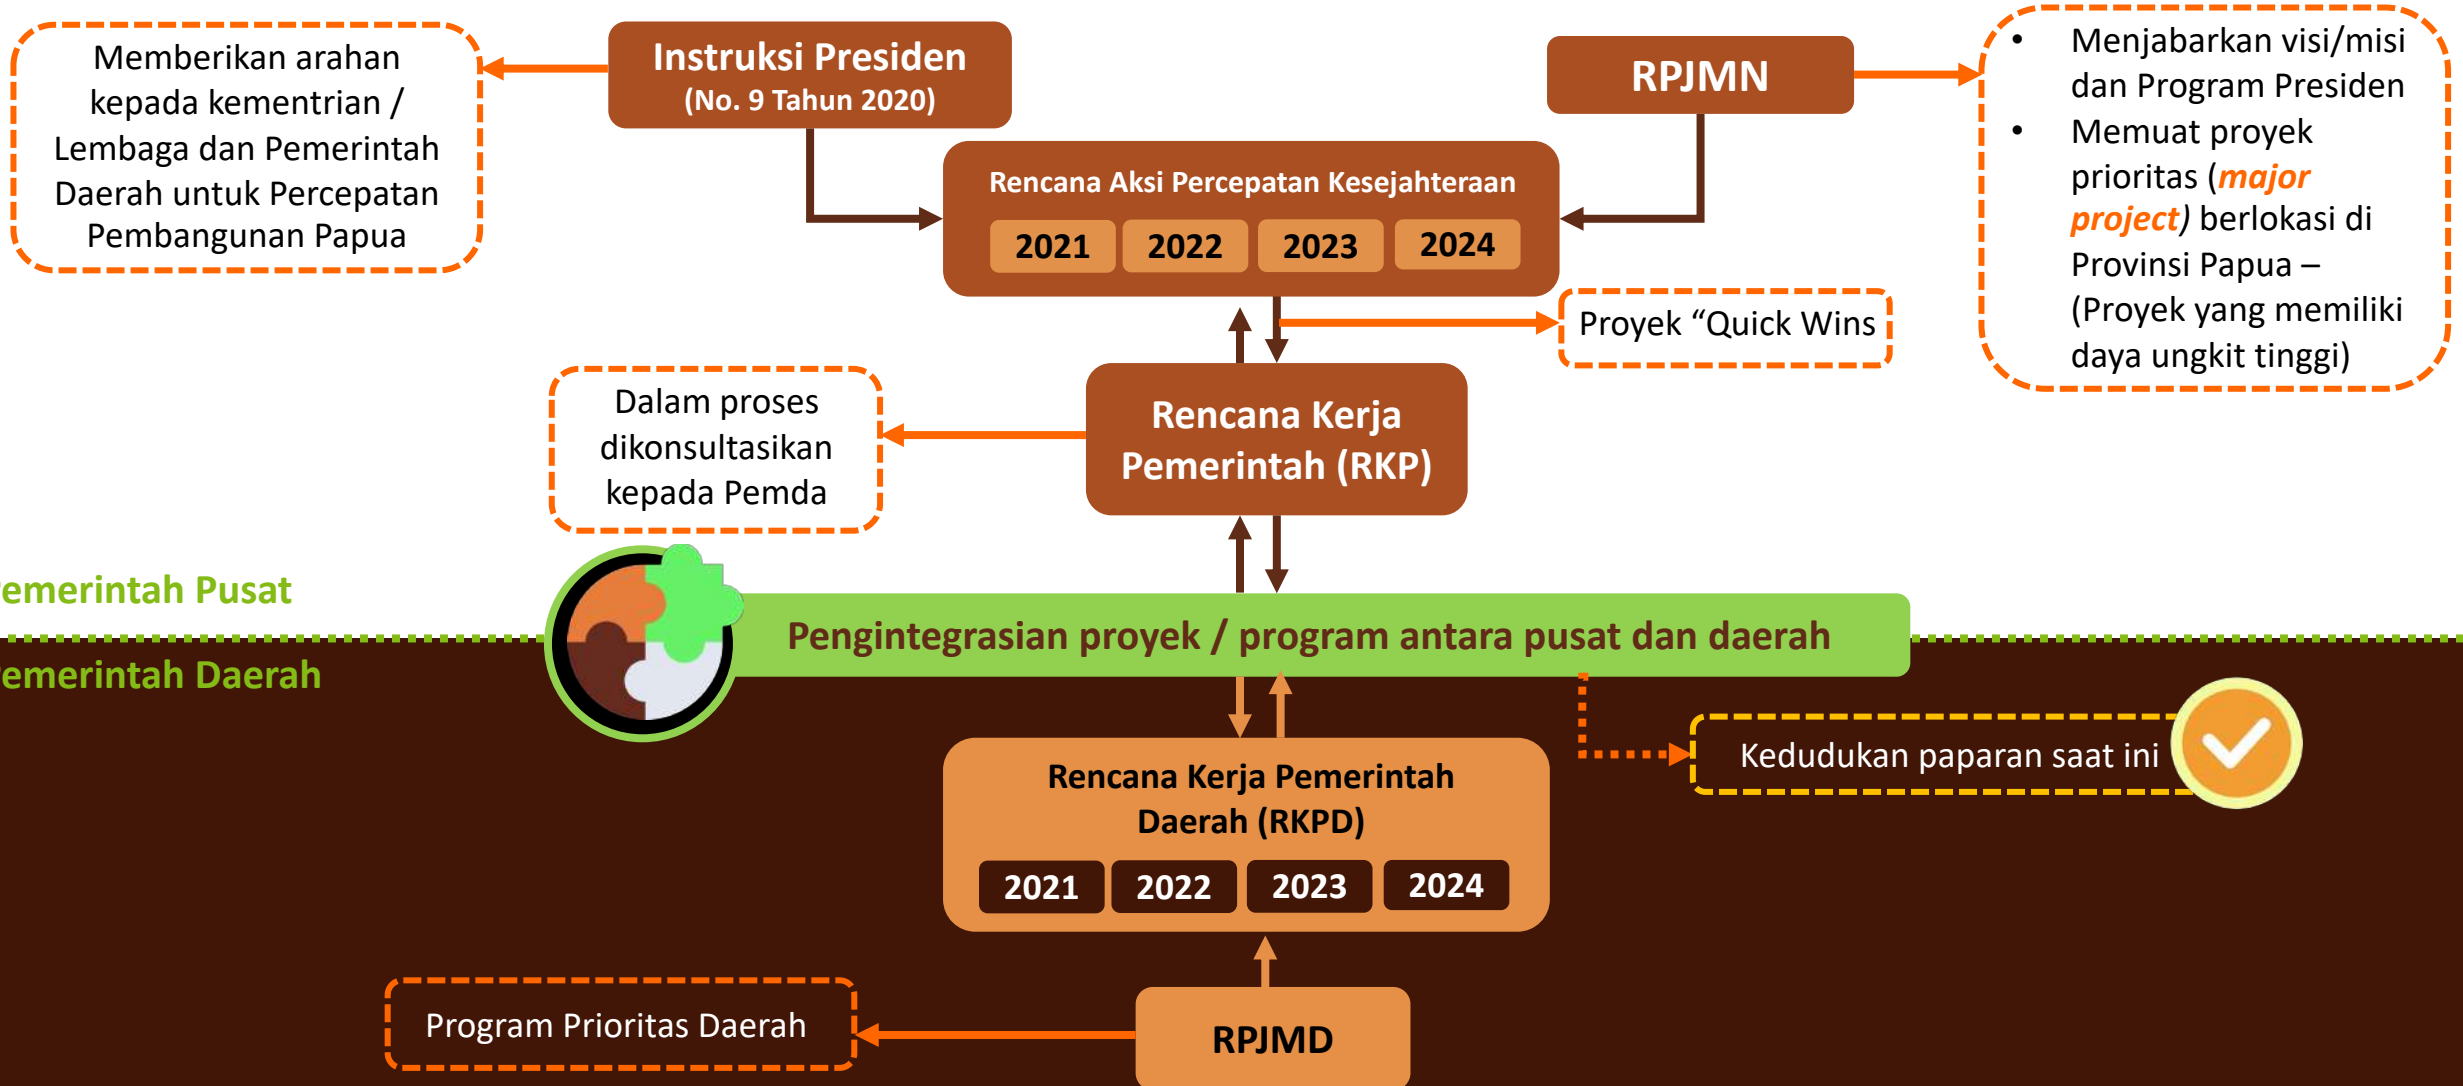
Memberikan arahan kepada kementrian / Lembaga dan Pemerintah Daerah untuk Percepatan Pembangunan Papua

Instruksi Presiden
(No. 9 Tahun 2020)

RPJMN

• Menjabarkan visi/misi dan Program Presiden
• Memuat proyek prioritas (*major project*) berlokasi di Provinsi Papua – (Proyek yang memiliki daya ungkit tinggi)

Rencana Aksi Percepatan Kesejahteraan

| 2021 | 2022 | 2023 | 2024 |
|---|---|---|---|

Proyek "Quick Wins

Dalam proses dikonsultasikan kepada Pemda

Rencana Kerja Pemerintah (RKP)

emerintah Pusat

emerintah Daerah

Pengintegrasian proyek / program antara pusat dan daerah

Kedudukan paparan saat ini

Rencana Kerja Pemerintah Daerah (RKPD)

| 2021 | 2022 | 2023 | 2024 |
|---|---|---|---|

Program Prioritas Daerah

RPJMD